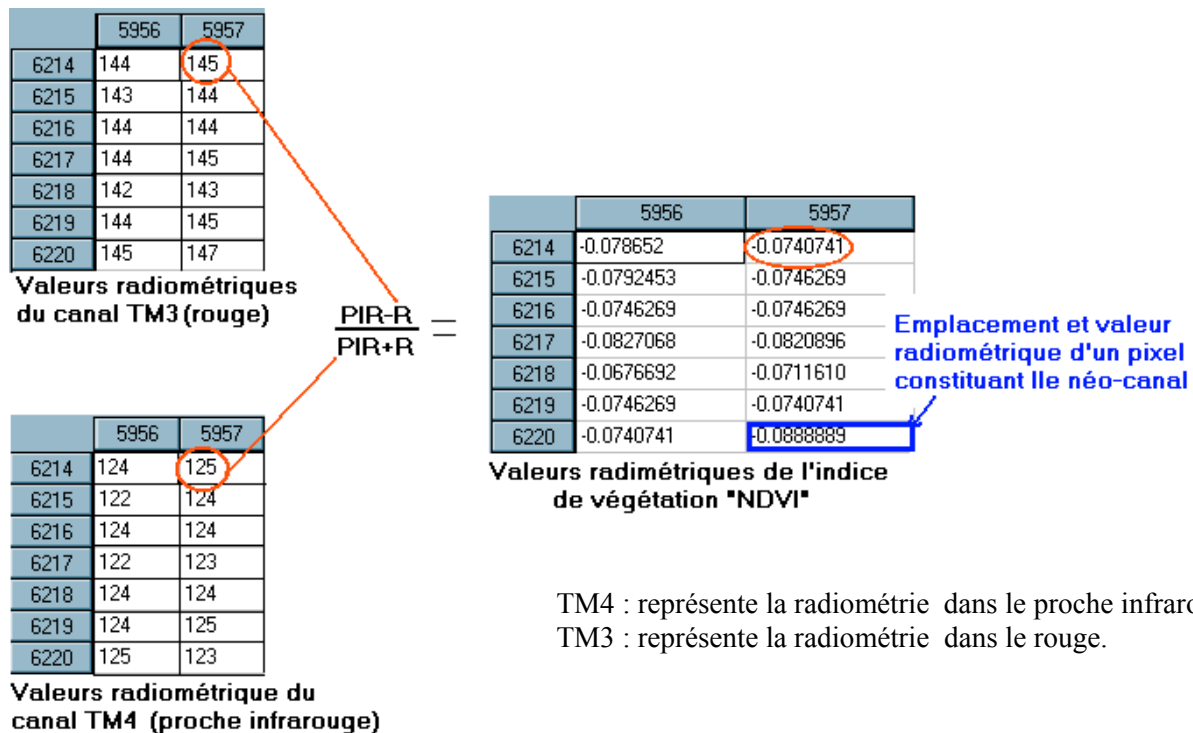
|  | 5956 | 5957 |
|---|---|---|
| 6214 | 144 | 145 |
| 6215 | 143 | 144 |
| 6216 | 144 | 144 |
| 6217 | 144 | 145 |
| 6218 | 142 | 143 |
| 6219 | 144 | 145 |
| 6220 | 145 | 147 |

Valeurs radiométriques du canal TM3 (rouge)

$\frac{PIR-R}{PIR+R} =$

|  | 5956 | 5957 |
|---|---|---|
| 6214 | -0.078652 | -0.0740741 |
| 6215 | -0.0792453 | -0.0746269 |
| 6216 | -0.0746269 | -0.0746269 |
| 6217 | -0.0827068 | -0.0820896 |
| 6218 | -0.0676692 | -0.0711610 |
| 6219 | -0.0746269 | -0.0740741 |
| 6220 | -0.0740741 | -0.0888889 |

Emplacement et valeur radiométrique d'un pixel constituant lle néo-canal

Valeurs radimétriques de l'indice de végétation "NDVI"

|  | 5956 | 5957 |
|---|---|---|
| 6214 | 124 | 125 |
| 6215 | 122 | 124 |
| 6216 | 124 | 124 |
| 6217 | 122 | 123 |
| 6218 | 124 | 124 |
| 6219 | 124 | 125 |
| 6220 | 125 | 123 |

Valeurs radiométrique du canal TM4 (proche infrarouge)

TM4 : représente la radiométrie dans le proche infrar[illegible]
TM3 : représente la radiométrie dans le rouge.